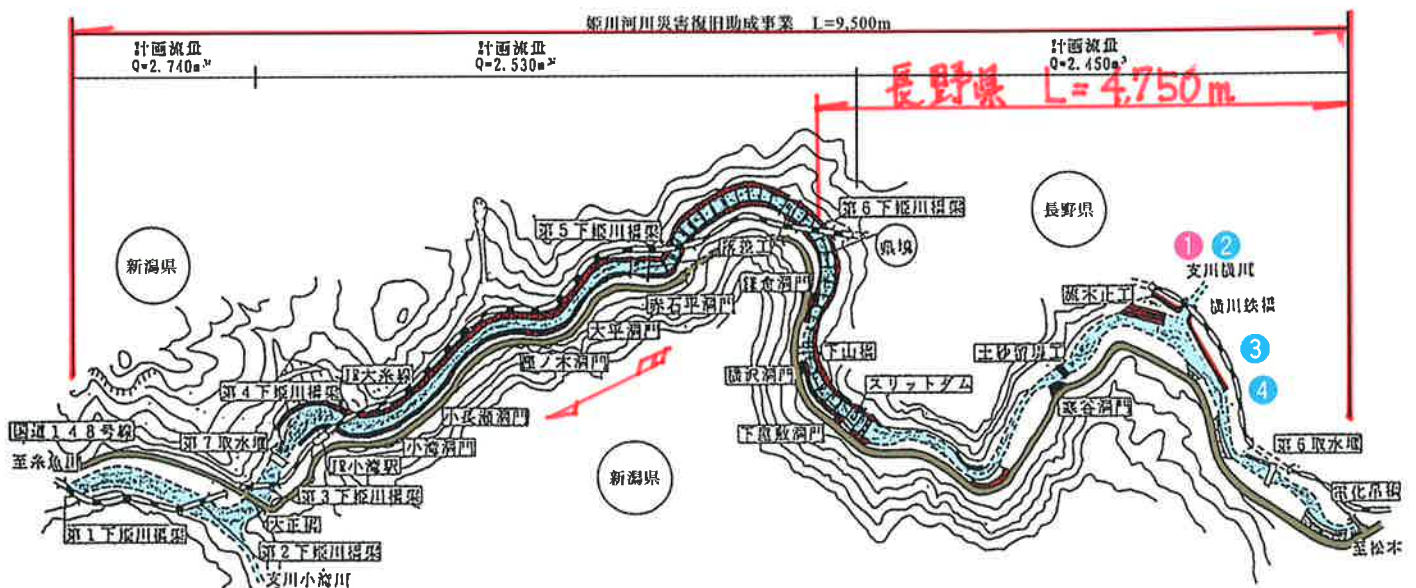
姫川河川災害復旧助成事業 L=9,500m

計画流量 Q=2.740m³

計画流量 Q=2.530m³

計画流量 Q=2.450m³

長野県 L=4,750m

新潟県

長野県

新潟県

第5下姫川橋梁

第6下姫川橋梁

県境

落差工

赤石平洞門

鎌倉洞門

大平洞門

猫ノ木洞門

下山橋

横沢洞門

スリットダム

下寺殿洞門

小長瀬洞門

JR大糸線

第4下姫川橋梁

JR小滝駅

小滝洞門

国道148号線

第7取水堰

至糸魚川

第3下姫川橋梁

大正橋

第1下姫川橋梁

第2下姫川橋梁

支川小滝川

1 2

支川横川

横川鉄橋

流木止工

土砂留堰工

3

4

寒谷洞門

第6取水堰

電化吊橋

至松本